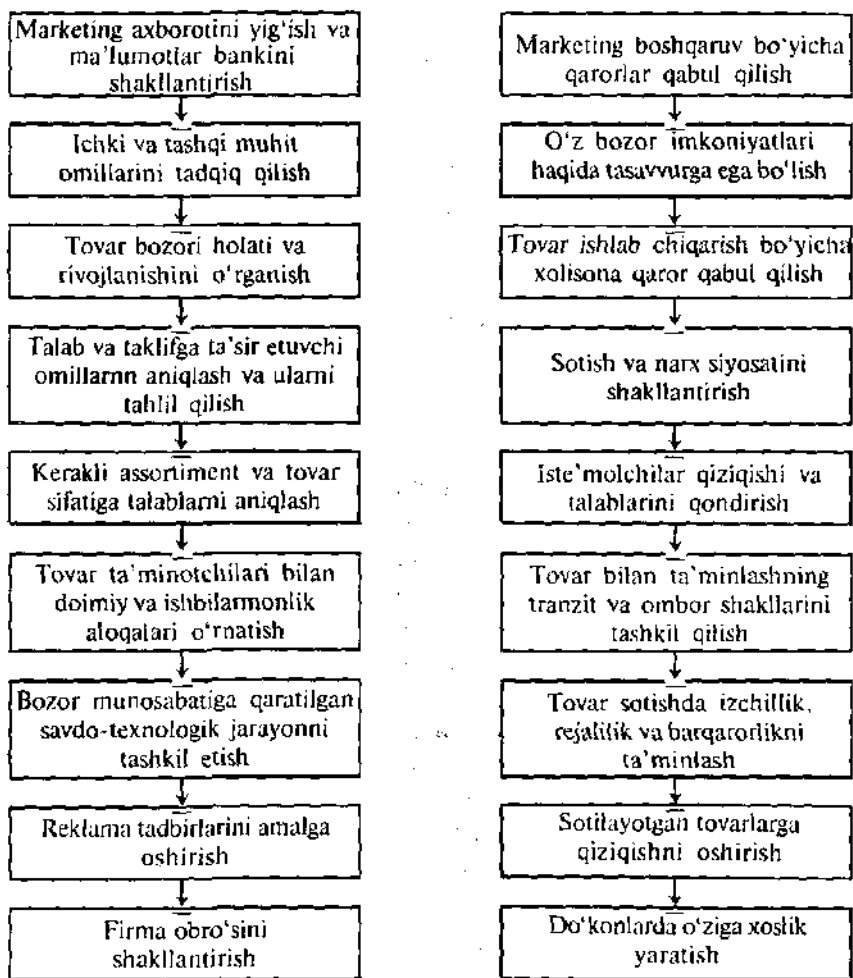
Marketing axborotini yig'ish va ma'lumotlar bankini shakllantirish

Ichki va tashqi muhit omillarini tadqiq qilish

Tovar bozori holati va rivojlanishini o'rganish

Talab va taklifga ta'sir etuvchi omillarnn aniqlash va ularni tahlil qilish

Kerakli assortiment va tovar sifatiga talablarni aniqlash

Tovar ta'minotchilari bilan doimiy va ishbilarmonlik aloqalari o'rnatish

Bozor munosabatiga qaratilgan savdo-texnologik jarayonni tashkil etish

Reklama tadbirlarini amalga oshirish

Firma obro'sini shakllantirish

Marketing boshqaruv bo'yicha qarorlar qabul qilish

O'z bozor imkoniyatlari haqida tasavvurga ega bo'lish

Tovar ishlab chiqarish bo'yicha xolisona qaror qabul qilish

Sotish va narx siyosatini shakllantirish

Iste'molchilar qiziqishi va talablarini qondirish

Tovar bilan ta'minlashning tranzit va ombor shakllarini tashkil qilish

Tovar sotishda izchillik, rejalilik va barqarorlikni ta'minlash

Sotilayotgan tovarlarga qiziqishni oshirish

Do'konlarda o'ziga xoslik yaratish